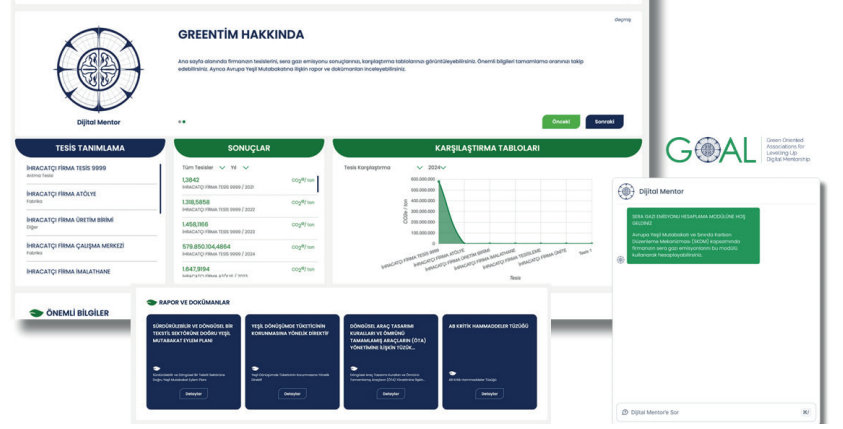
Dijital Mentor

GREENTIM HAKKINDA

Ana sayfa alanında firmanızın tesislerini, sera gazı emisyonu sonuçlarını, karşılaştırma tablolarını görüntüleyebilirsiniz. Önemli bilgileri tamamlama oranınızı takip edebilirsiniz. Ayrıca Avrupa Yeşil Mutabakatına ilişkin rapor ve dokümanları inceleyebilirsiniz.

Önceki Sonraki

TESİS TANIMLAMA

İHRACATÇI FIRMA TESİS 9999
Arıtma Tesisi

İHRACATÇI FIRMA ATÖLYE
Fabrika

İHRACATÇI FIRMA ÜRETİM BİRİMİ
Diğer

İHRACATÇI FIRMA ÇALIŞMA MERKEZİ
Fabrika

İHRACATÇI FIRMA İMALATHANE

SONUÇLAR

Tüm Tesisler Yıl

1,3842 $CO_2e$/ton
İHRACATÇI FIRMA TESİS 9999 / 2021

1.318,5858 $CO_2e$/ton
İHRACATÇI FIRMA TESİS 9999 / 2022

1.458,1166 $CO_2e$/ton
İHRACATÇI FIRMA TESİS 9999 / 2023

579.850.104,4884 $CO_2e$/ton
İHRACATÇI FIRMA TESİS 9999 / 2024

1.647,9194 $CO_2e$/ton
İHRACATÇI FIRMA ATÖLYE / 2022

KARŞILAŞTIRMA TABLOLARI

Tesis Karşılaştırma 2024

600.000.000
500.000.000
400.000.000
300.000.000
200.000.000
100.000.000
0

İHRACATÇI FIRMA TESİS 9999
İHRACATÇI FIRMA ATÖLYE
İHRACATÇI FIRMA ÜRETİM BİRİMİ
İHRACATÇI FIRMA ÇALIŞMA MERKEZİ
İHRACATÇI FIRMA İMALATHANE
İHRACATÇI FIRMA TESİSLERİ
İHRACATÇI FIRMA ÜNİTE
Tesis 1

Tesis

ÖNEMLİ BİLGİLER

RAPOR VE DOKÜMANLAR

SÜRDÜRÜLEBİLİR VE DÖNGÜSEL BİR TEKSTİL SEKTÖRÜNE DOĞRU YEŞİL MUTABAKAT EYLEM PLANI
Detaylar

YEŞİL DÖNÜŞÜMDE TÜKETİCİNİN KORUNMASINA YÖNELİK DİREKTİF
Detaylar

DÖNGÜSEL ARAÇ TASARIMI KURALLARI VE ÖMRÜNÜ TAMAMLAMIŞ ARAÇLARIN (ÖTA) YÖNETİMİNE İLİŞKİN TÜZÜK...
Detaylar

AB KRİTİK HAMMADDELER TÜZÜĞÜ
Detaylar

GOAL
Green Oriented Associations for Leveling Up Digital Mentorship

Dijital Mentor

SERA GAZI EMİSYONU HESAPLAMA MODÜLÜNE HOŞ GELDİNİZ.
Avrupa Yeşil Mutabakatı ve Sınırda Karbon Düzenleme Mekanizması (SKDM) kapsamında firmanızın sera gazı emisyonlarını bu modülü kullanarak hesaplayabilirsiniz.

Dijital Mentor'e Sor